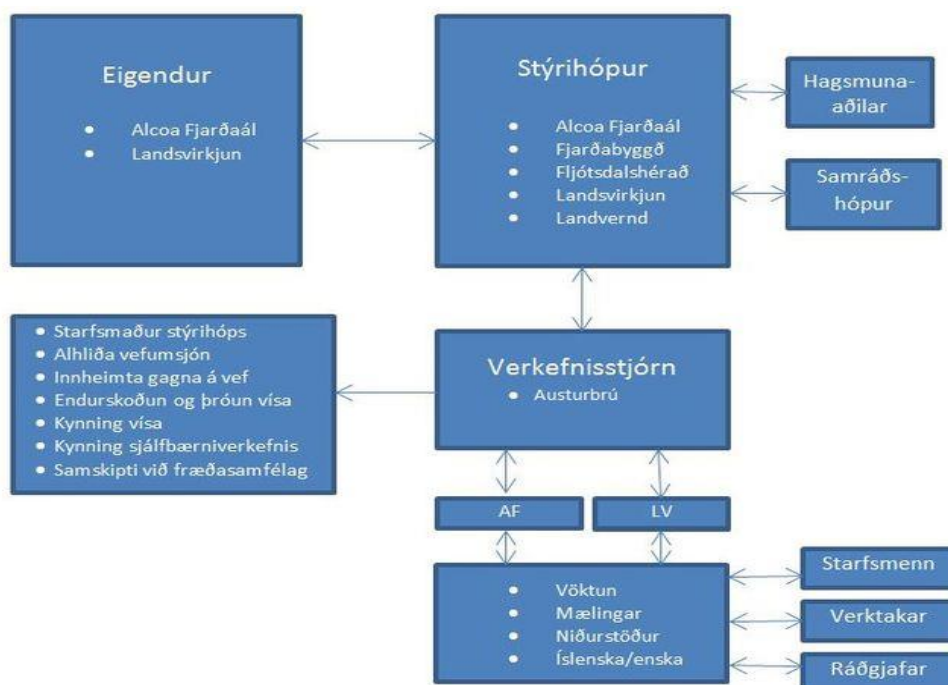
Eigendur

- Alcoa Fjarðaál
- Landsvirkjun

Stýrihópur

- Alcoa Fjarðaál
- Fjarðabyggð
- Fljótsdalshérað
- Landsvirkjun
- Landvernd

Hagsmunaaðilar

Samráðshópur

- Starfsmaður stýrihóps
- Alhliða vefumsjón
- Innheimta gagna á vef
- Endurskoðun og þróun vísa
- Kynning vísa
- Kynning sjálfbærniverkefnis
- Samskipti við fræðasamfélag

Verkefnisstjórn

- Austurbrú

AF

LV

- Vöktun
- Mælingar
- Niðurstöður
- Íslenska/enska

Starfsmenn

Verktakar

Ráðgjafar